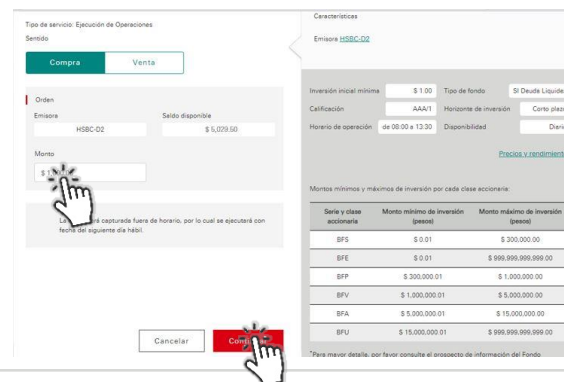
Tipo de servicio: Ejecución de Operaciones

Sentido

Compra

Venta

Orden

Emisora

HSBC-D2

Saldo disponible

$ 5,029.50

Monto

$ 1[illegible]

La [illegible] será capturada fuera de horario, por lo cual se ejecutará con fecha del siguiente día hábil.

Cancelar

Com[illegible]

Características

Emisora HSBC-D2

Inversión inicial mínima | $ 1.00 | Tipo de fondo | SI Deuda Liquida
Calificación | AAA/1 | Horizonte de inversión | Corto plaz
Horario de operación | de 08:00 a 13:30 | Disponibilidad | Diari

Precios y rendimient

Montos mínimos y máximos de inversión por cada clase accionaria:

| Serie y clase accionaria | Monto mínimo de inversión (pesos) | Monto máximo de inversión (pesos) |
|---|---|---|
| BFS | $ 0.01 | $ 300,000.00 |
| BFE | $ 0.01 | $ 999,999,999,999.00 |
| BFP | $ 300,000.01 | $ 1,000,000.00 |
| BFV | $ 1,000,000.01 | $ 5,000,000.00 |
| BFA | $ 5,000,000.01 | $ 15,000,000.00 |
| BFU | $ 15,000,000.01 | $ 999,999,999,999.00 |

*Para mayor detalle, por favor consulte el prospecto de información del Fondo